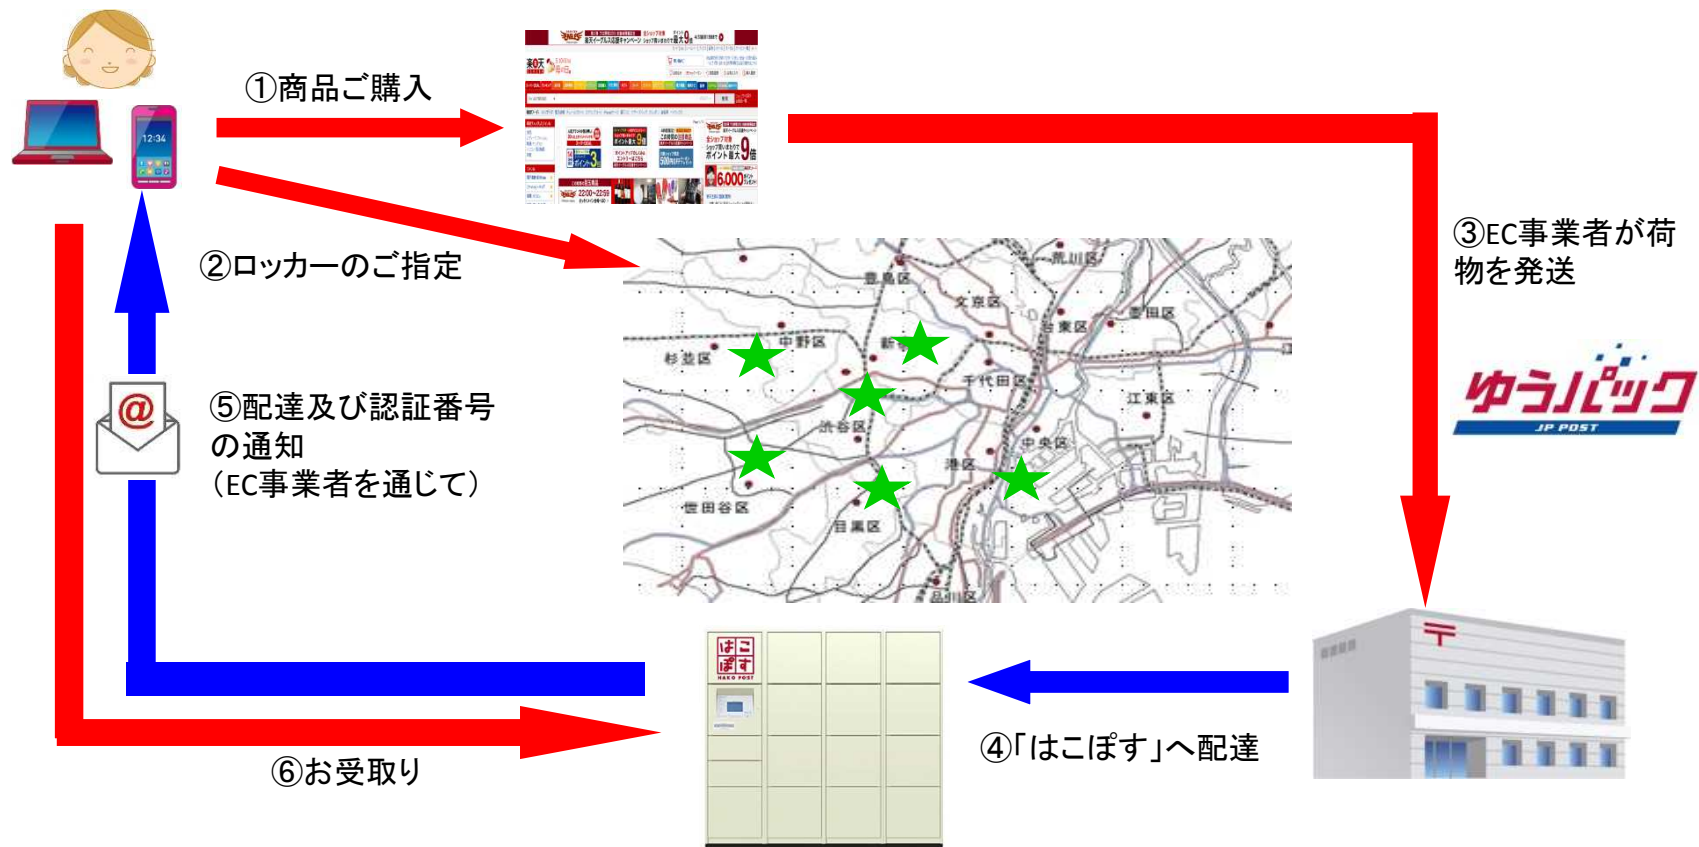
12:34

①商品ご購入

③EC事業者が荷物を発送

②ロッカーのご指定

荒川区
豊島区
文京区
台東区
墨田区
中野区
杉並区
新
千代田区
江東区
渋谷区
中央区
港区
世田谷区
目黒区
品川区

ゆうパック
JP POST

⑤配達及び認証番号の通知
（EC事業者を通じて）

はこぽす
HAKO POST

④「はこぽす」へ配達

⑥お受取り

〒